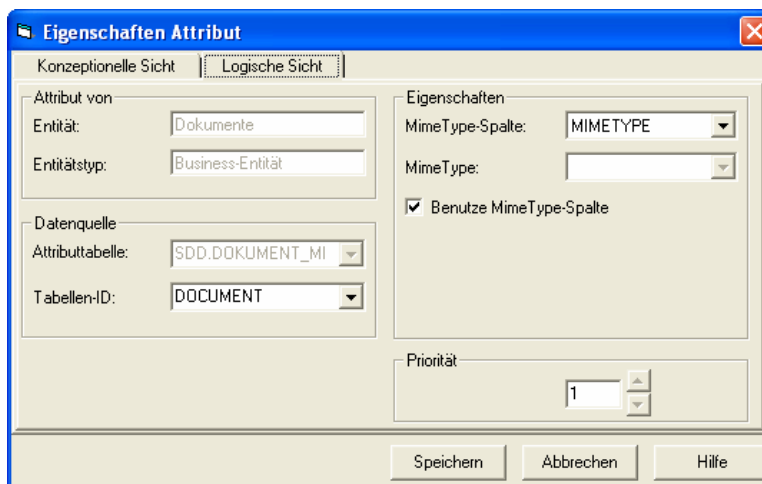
Eigenschaften Attribut

Konzeptionelle Sicht | Logische Sicht

Attribut von
Entität: Dokumente
Entitätstyp: Business-Entität

Datenquelle
Attributtabelle: SDD.DOKUMENT_MI
Tabellen-ID: DOCUMENT

Eigenschaften
MimeType-Spalte: MIMETYPE
MimeType:
Benutze MimeType-Spalte

Priorität
1

Speichern
Abbrechen
Hilfe